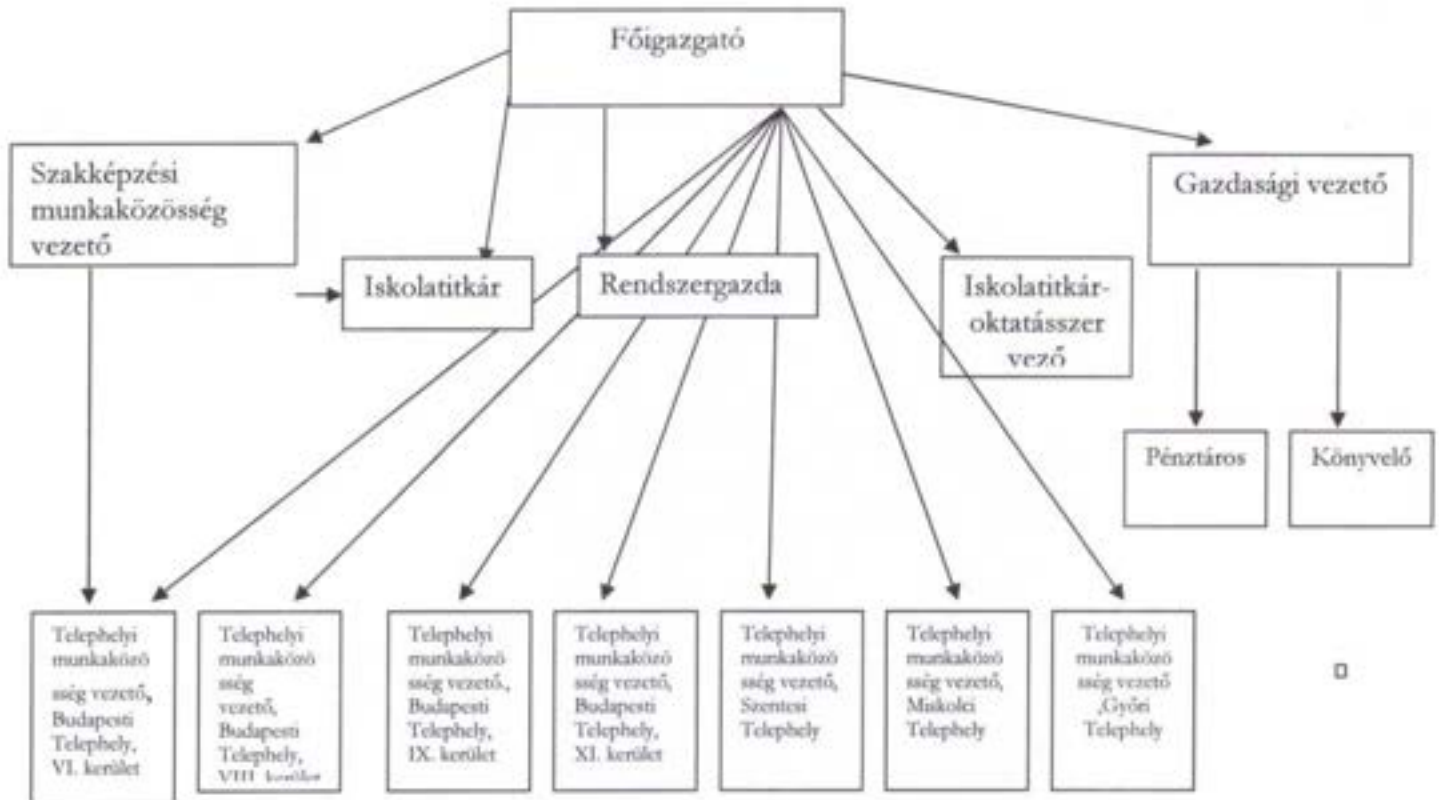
Főigazgató

Szakképzési munkaközösség vezető

Iskolatitkár

Rendszergazda

Iskolatitkár-oktatásszer vező

Gazdasági vezető

Pénztáros

Könyvelő

Telephelyi munkaközösség vezető, Budapesti Telephely, VI. kerület

Telephelyi munkaközösség vezető, Budapesti Telephely, VIII. kerület

Telephelyi munkaközösség vezető., Budapesti Telephely, IX. kerület

Telephelyi munkaközösség vezető, Budapesti Telephely, XI. kerület

Telephelyi munkaközösség vezető, Szentesi Telephely

Telephelyi munkaközösség vezető, Miskolci Telephely

Telephelyi munkaközösség vezető ,Győri Telephely